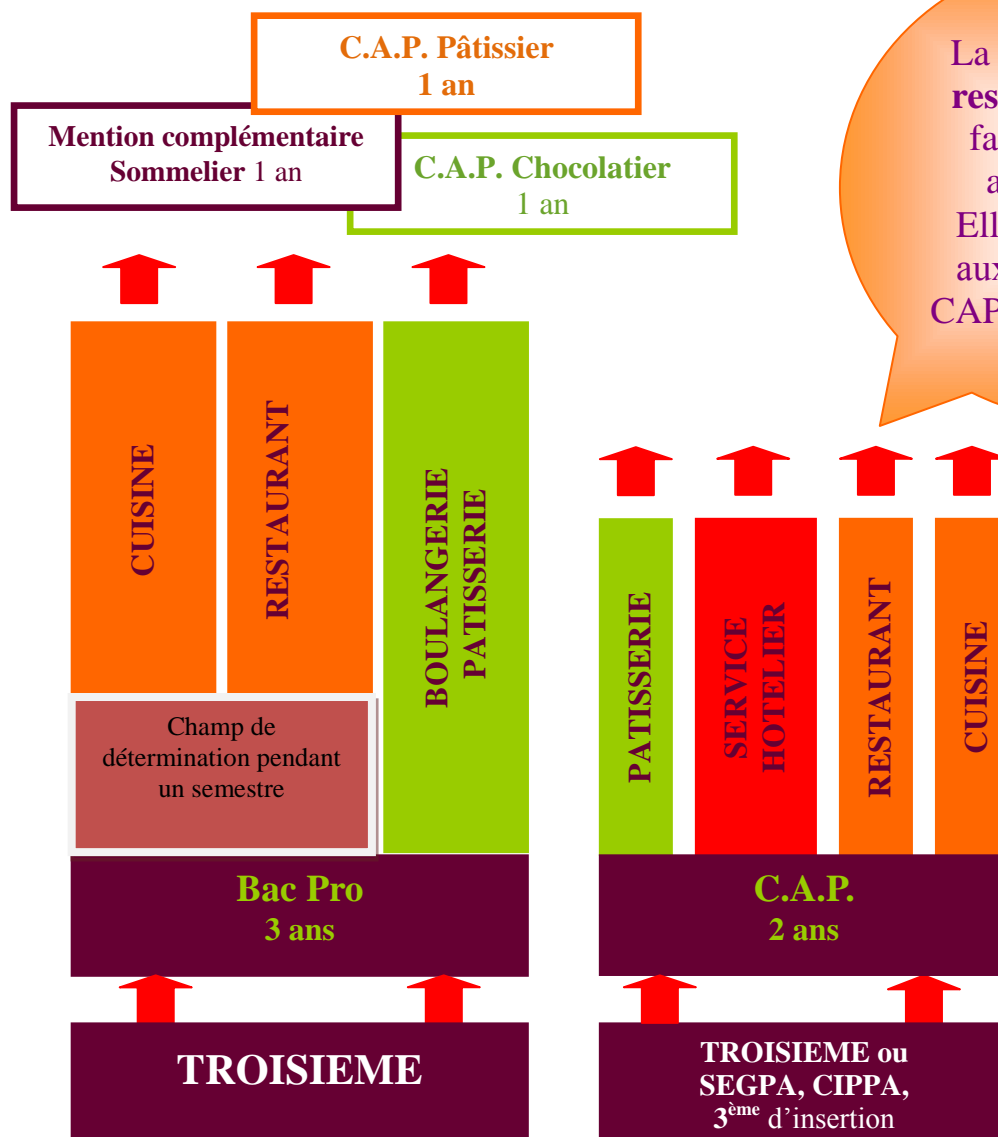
C.A.P. Pâtissier
1 an

Mention complémentaire
Sommelier 1 an

C.A.P. Chocolatier
1 an

La
res
fa
a
Ell
aux
CAP

CUISINE

RESTAURANT

BOULANGERIE
PATISSERIE

Champ de détermination pendant un semestre

Bac Pro
3 ans

TROISIEME

PATISSERIE

SERVICE
HOTELIER

RESTAURANT

CUISINE

C.A.P.
2 ans

TROISIEME ou
SEGPA, CIPPA,
3$^{ème}$ d'insertion